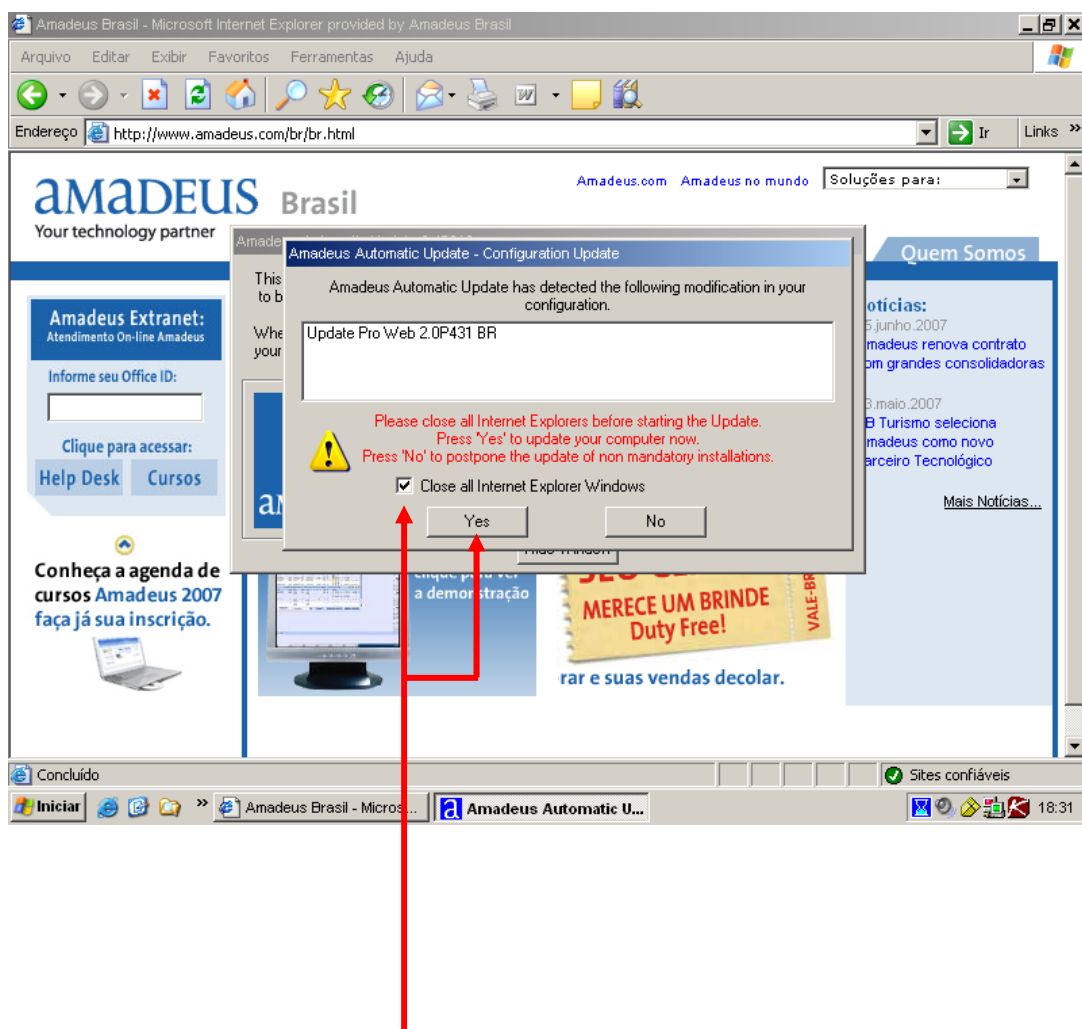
Amadeus Brasil - Microsoft Internet Explorer provided by Amadeus Brasil

Arquivo Editar Exibir Favoritos Ferramentas Ajuda

Endereço http://www.amadeus.com/br/br.html Ir Links

aMaDEUS Brasil
Your technology partner

Amadeus.com Amadeus no mundo Soluções para:

Quem Somos

Amadeus Extranet:
Atendimento On-line Amadeus

Informe seu Office ID:

Clique para acessar:

Help Desk Cursos

Conheça a agenda de cursos Amadeus 2007 faça já sua inscrição.

Amade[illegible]

This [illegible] to b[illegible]

Whe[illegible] your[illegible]

Amadeus Automatic Update - Configuration Update

Amadeus Automatic Update has detected the following modification in your configuration.

Update Pro Web 2.0P431 BR

Please close all Internet Explorers before starting the Update.
Press 'Yes' to update your computer now.
Press 'No' to postpone the update of non mandatory installations.

Close all Internet Explorer Windows

Yes No

Hide Window

clique para ver a demonstração

MERECE UM BRINDE Duty Free!

VALE-BR

rar e suas vendas decolar.

oticias:
5.junho.2007
madeus renova contrato om grandes consolidadoras

3.maio.2007
B Turismo seleciona madeus como novo arceiro Tecnológico

Mais Notícias...

Concluído

Sites confiáveis

Iniciar Amadeus Brasil - Micros... Amadeus Automatic U... 18:31